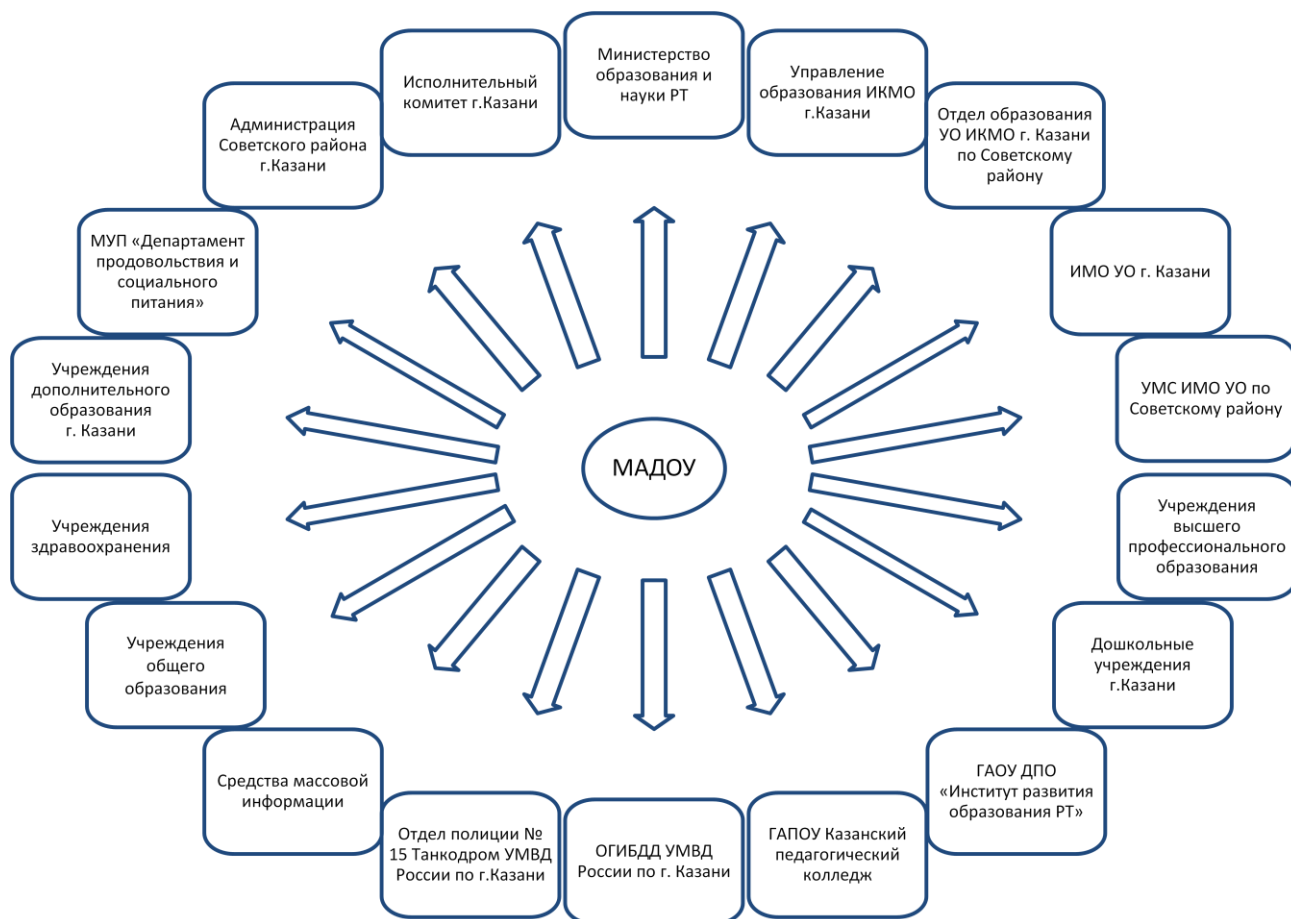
Министерство образования и науки РТ

Управление образования ИКМО г.Казани

Отдел образования УО ИКМО г. Казани по Советскому району

ИМО УО г. Казани

УМС ИМО УО по Советскому району

Учреждения высшего профессионального образования

Дошкольные учреждения г.Казани

ГАОУ ДПО «Институт развития образования РТ»

ГАПОУ Казанский педагогический колледж

ОГИБДД УМВД России по г. Казани

Отдел полиции № 15 Танкодром УМВД России по г.Казани

Средства массовой информации

Учреждения общего образования

Учреждения здравоохранения

Учреждения дополнительного образования г. Казани

МУП «Департамент продовольствия и социального питания»

Администрация Советского района г.Казани

Исполнительный комитет г.Казани

МАДОУ